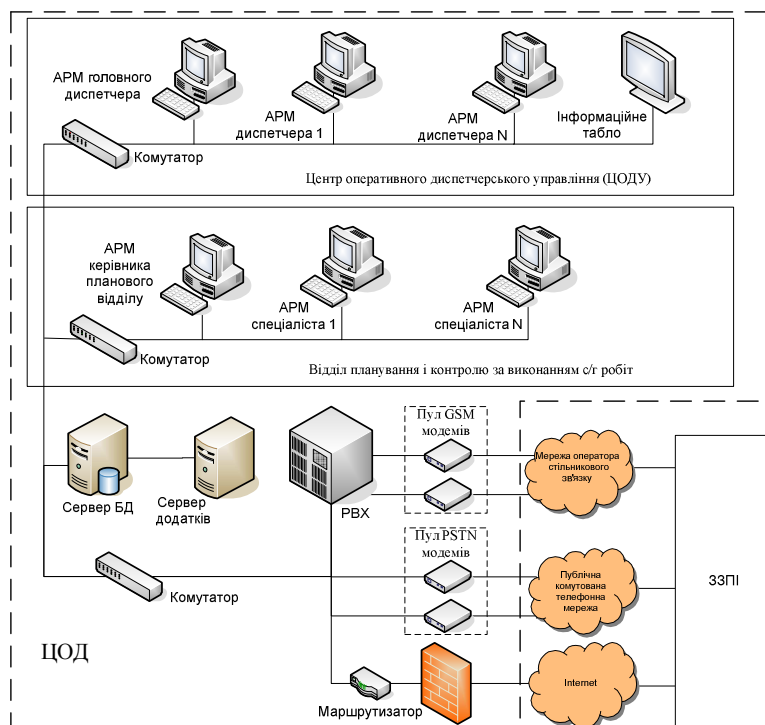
АРМ головного диспетчера

АРМ диспетчера 1

АРМ диспетчера N

Інформаційне табло

Комутатор

Центр оперативного диспетчерського управління (ЦОДУ)

АРМ керівника планового відділу

АРМ спеціаліста 1

АРМ спеціаліста N

Комутатор

Відділ планування і контролю за виконанням с/г робіт

Пул GSM модемів

Мережа оператора стільникового зв'язку

Сервер БД

Сервер додатків

PBX

Пул PSTN модемів

Публічна комутована телефонна мережа

ЗЗПІ

Комутатор

ЦОД

Internet

Маршрутизатор